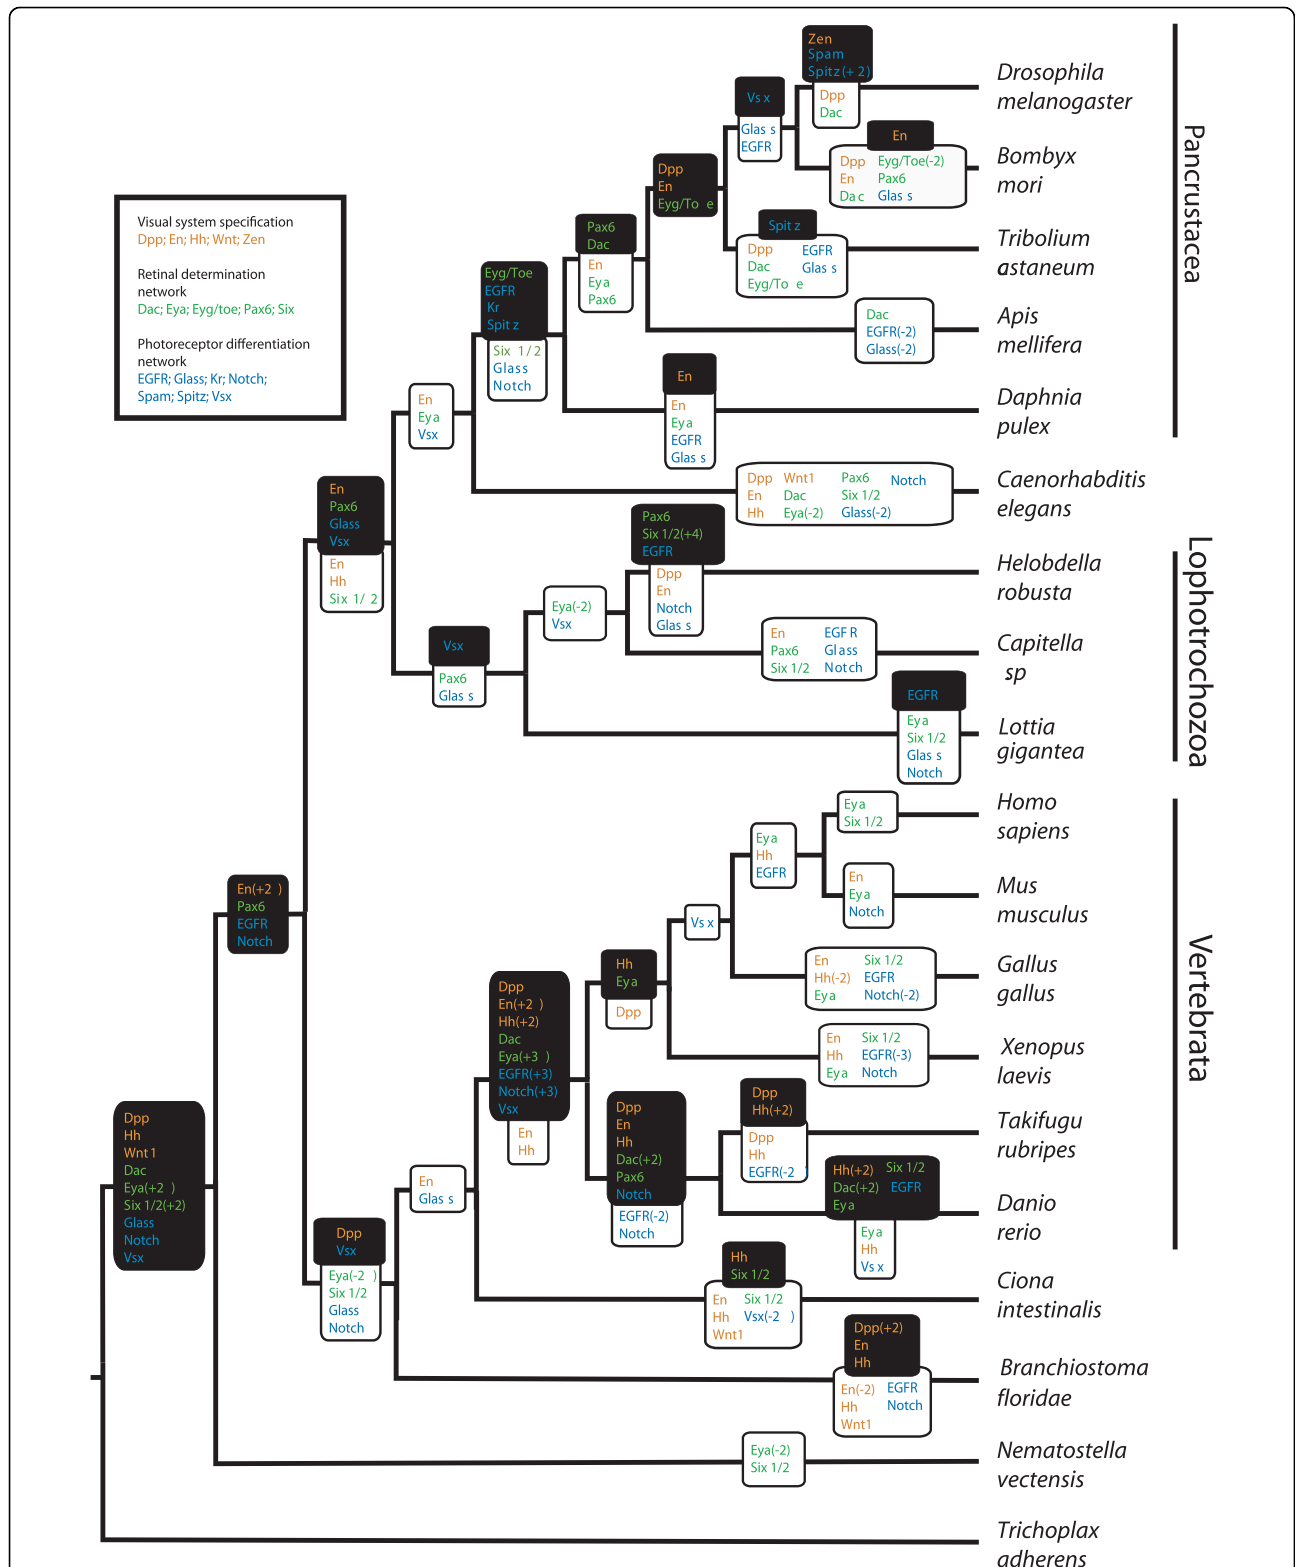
Visual system specification
Dpp; En; Hh; Wnt; Zen

Retinal determination network
Dac; Eya; Eyg/toe; Pax6; Six

Photoreceptor differentiation network
EGFR; Glass; Kr; Notch; Spam; Spitz; Vsx

Zen
Spam
Spitz(+2)

Dpp
Dac

Vsx

Glass
EGFR

En

Dpp En Dac
Eyg/Toe(-2) Pax6 Glass

Dpp
En
Eyg/Toe

Spitz

Dpp Dac Eyg/Toe
EGFR Glass

Pax6
Dac

En
Eya
Pax6

Eyg/Toe
EGFR
Kr
Spitz

Six 1/2
Glass
Notch

Dac
EGFR(-2)
Glass(-2)

En

En
Eya
EGFR
Glass

En
Eya
Vsx

Dpp En Hh
Wnt1 Dac Eya(-2)
Pax6 Six 1/2 Glass(-2)
Notch

En
Pax6
Glass
Vsx

En
Hh
Six 1/2

Pax6
Six 1/2(+4)
EGFR

Dpp
En
Notch
Glass

Eya(-2)
Vsx

En Pax6 Six 1/2
EGFR Glass Notch

Vsx

Pax6
Glass

EGFR

Eya
Six 1/2
Glass
Notch

Eya
Six 1/2

Eya
Hh
EGFR

En
Eya
Notch

Vsx

En Hh(-2) Eya
Six 1/2 EGFR Notch(-2)

En(+2)
Pax6
EGFR
Notch

Hh
Eya

Dpp

Dpp
En(+2)
Hh(+2)
Dac
Eya(+3)
EGFR(+3)
Notch(+3)
Vsx

En
Hh

En Hh Eya
Six 1/2 EGFR(-3) Notch

Dpp
Hh(+2)

Dpp
Hh
EGFR(-2)

Dpp
En
Hh
Dac(+2)
Pax6
Notch

EGFR(-2)
Notch

Hh(+2) Dac(+2) Eya
Six 1/2 EGFR

Eya
Hh
Vsx

Dpp
Hh
Wnt1
Dac
Eya(+2)
Six 1/2(+2)
Glass
Notch
Vsx

En
Glass

Dpp
Vsx

Eya(-2)
Six 1/2
Glass
Notch

Hh
Six 1/2

En Hh Wnt1
Six 1/2 Vsx(-2)

Dpp(+2)
En
Hh

En(-2) Hh Wnt1
EGFR Notch

Eya(-2)
Six 1/2

Drosophila melanogaster
Bombyx mori
Tribolium astaneum
Apis mellifera
Daphnia pulex
Caenorhabditis elegans
Helobdella robusta
Capitella sp
Lottia gigantea
Homo sapiens
Mus musculus
Gallus gallus
Xenopus laevis
Takifugu rubripes
Danio rerio
Ciona intestinalis
Branchiostoma floridae
Nematostella vectensis
Trichoplax adherens

Pancrustacea
Lophotrochozoa
Vertebrata